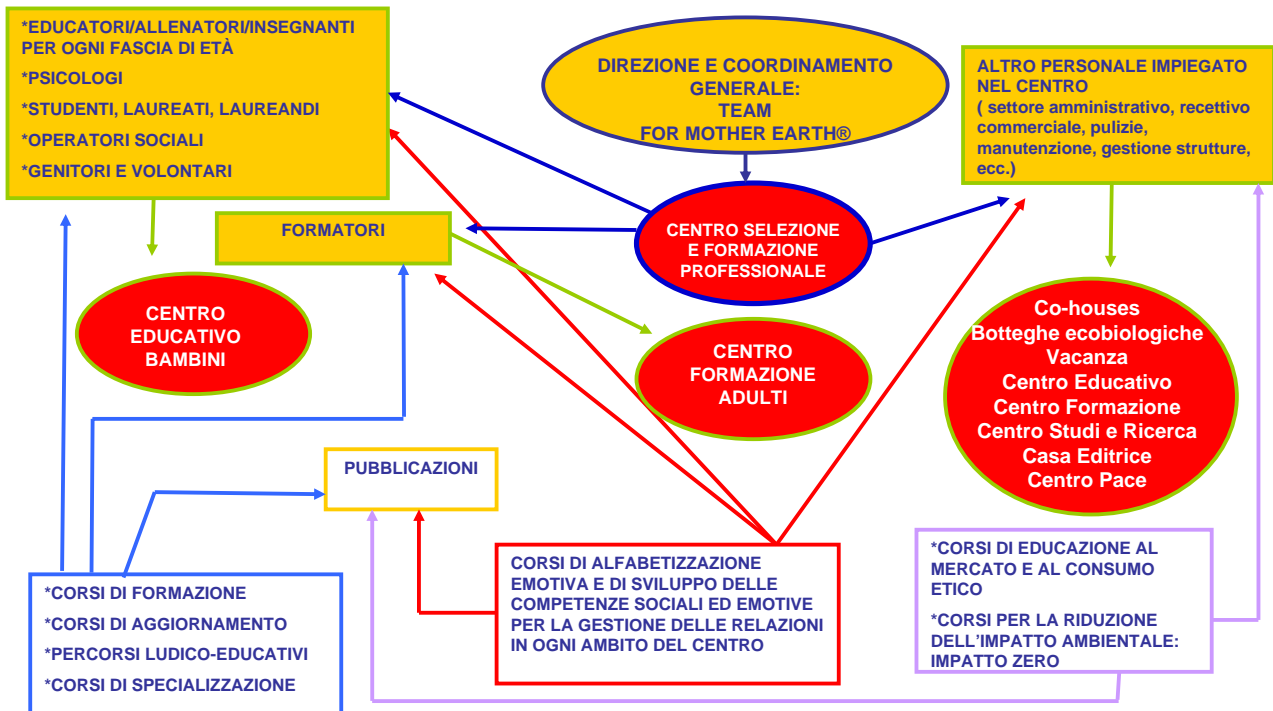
*EDUCATORI/ALLENATORI/INSEGNANTI PER OGNI FASCIA DI ETÀ

*PSICOLOGI

*STUDENTI, LAUREATI, LAUREANDI

*OPERATORI SOCIALI

*GENITORI E VOLONTARI

DIREZIONE E COORDINAMENTO GENERALE: TEAM FOR MOTHER EARTH®

ALTRO PERSONALE IMPIEGATO NEL CENTRO ( settore amministrativo, recettivo commerciale, pulizie, manutenzione, gestione strutture, ecc.)

FORMATORI

CENTRO SELEZIONE E FORMAZIONE PROFESSIONALE

CENTRO EDUCATIVO BAMBINI

CENTRO FORMAZIONE ADULTI

Co-houses
Botteghe ecobiologiche
Vacanza
Centro Educativo
Centro Formazione
Centro Studi e Ricerca
Casa Editrice
Centro Pace

PUBBLICAZIONI

CORSI DI ALFABETIZZAZIONE EMOTIVA E DI SVILUPPO DELLE COMPETENZE SOCIALI ED EMOTIVE PER LA GESTIONE DELLE RELAZIONI IN OGNI AMBITO DEL CENTRO

*CORSI DI EDUCAZIONE AL MERCATO E AL CONSUMO ETICO

*CORSI PER LA RIDUZIONE DELL'IMPATTO AMBIENTALE: IMPATTO ZERO

*CORSI DI FORMAZIONE

*CORSI DI AGGIORNAMENTO

*PERCORSI LUDICO-EDUCATIVI

*CORSI DI SPECIALIZZAZIONE